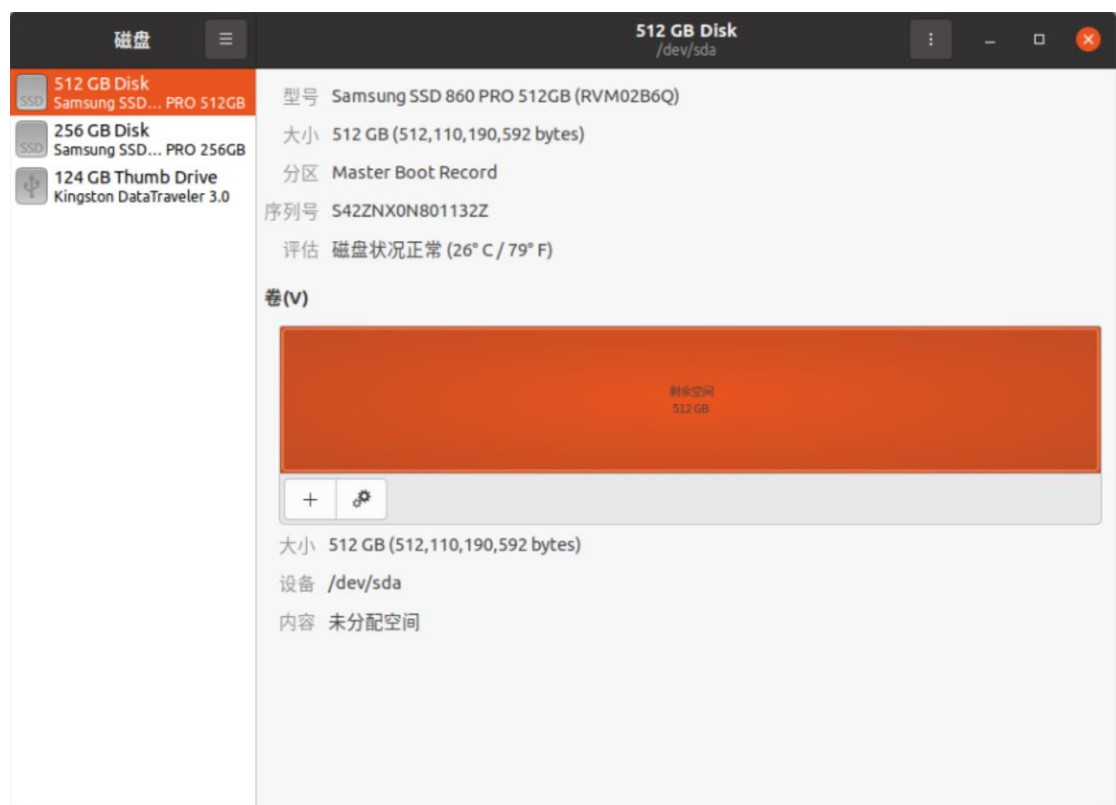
磁盘

512 GB Disk
/dev/sda

SSD 512 GB Disk
Samsung SSD... PRO 512GB

SSD 256 GB Disk
Samsung SSD... PRO 256GB

124 GB Thumb Drive
Kingston DataTraveler 3.0

型号 Samsung SSD 860 PRO 512GB (RVM02B6Q)

大小 512 GB (512,110,190,592 bytes)

分区 Master Boot Record

序列号 S42ZNX0N801132Z

评估 磁盘状况正常 (26° C / 79° F)

卷(V)

剩余空间
512 GB

+

大小 512 GB (512,110,190,592 bytes)

设备 /dev/sda

内容 未分配空间